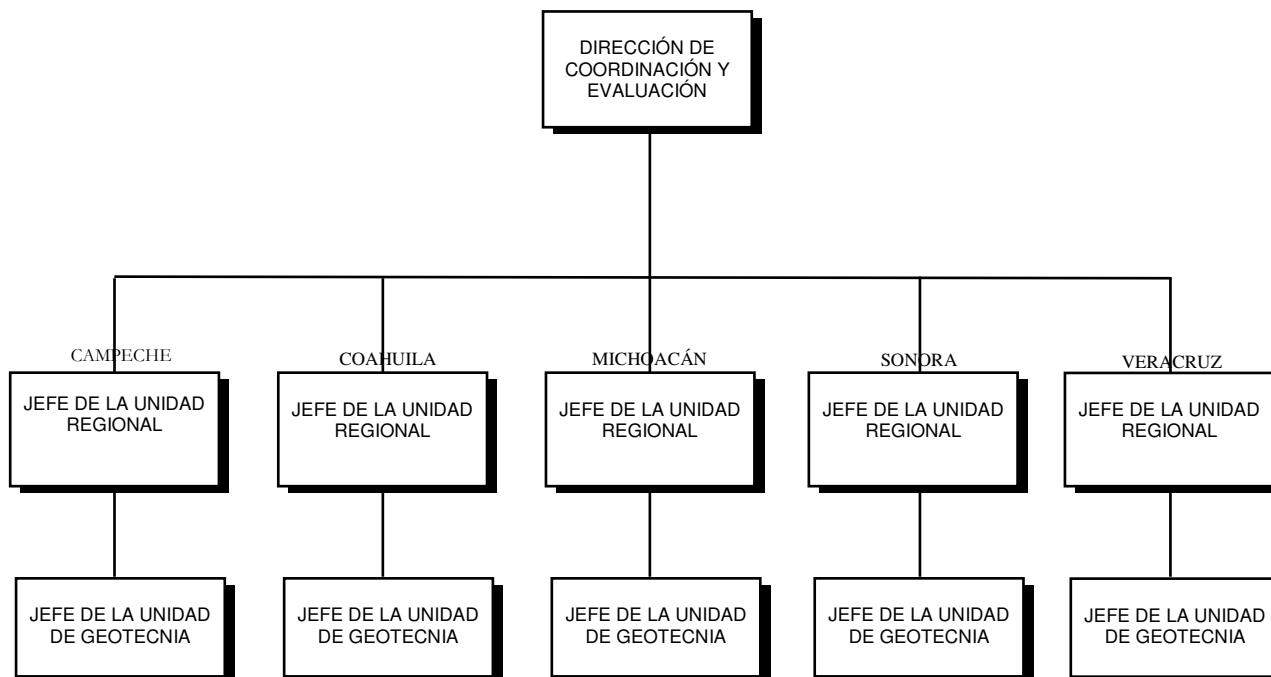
DIRECCIÓN DE COORDINACIÓN Y EVALUACIÓN

CAMPECHE

JEFE DE LA UNIDAD REGIONAL

JEFE DE LA UNIDAD DE GEOTECNIA

COAHUILA

JEFE DE LA UNIDAD REGIONAL

JEFE DE LA UNIDAD DE GEOTECNIA

MICHOACÁN

JEFE DE LA UNIDAD REGIONAL

JEFE DE LA UNIDAD DE GEOTECNIA

SONORA

JEFE DE LA UNIDAD REGIONAL

JEFE DE LA UNIDAD DE GEOTECNIA

VERACRUZ

JEFE DE LA UNIDAD REGIONAL

JEFE DE LA UNIDAD DE GEOTECNIA